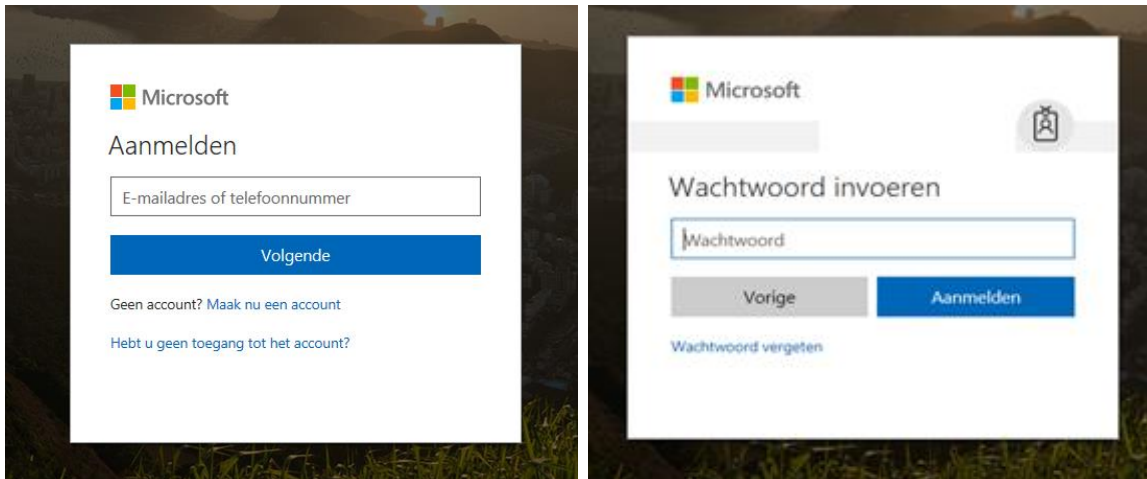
Microsoft

Aanmelden

E-mailadres of telefoonnummer

Volgende

Geen account? Maak nu een account

Hebt u geen toegang tot het account?

Microsoft

Wachtwoord invoeren

Wachtwoord

Vorige

Aanmelden

Wachtwoord vergeten